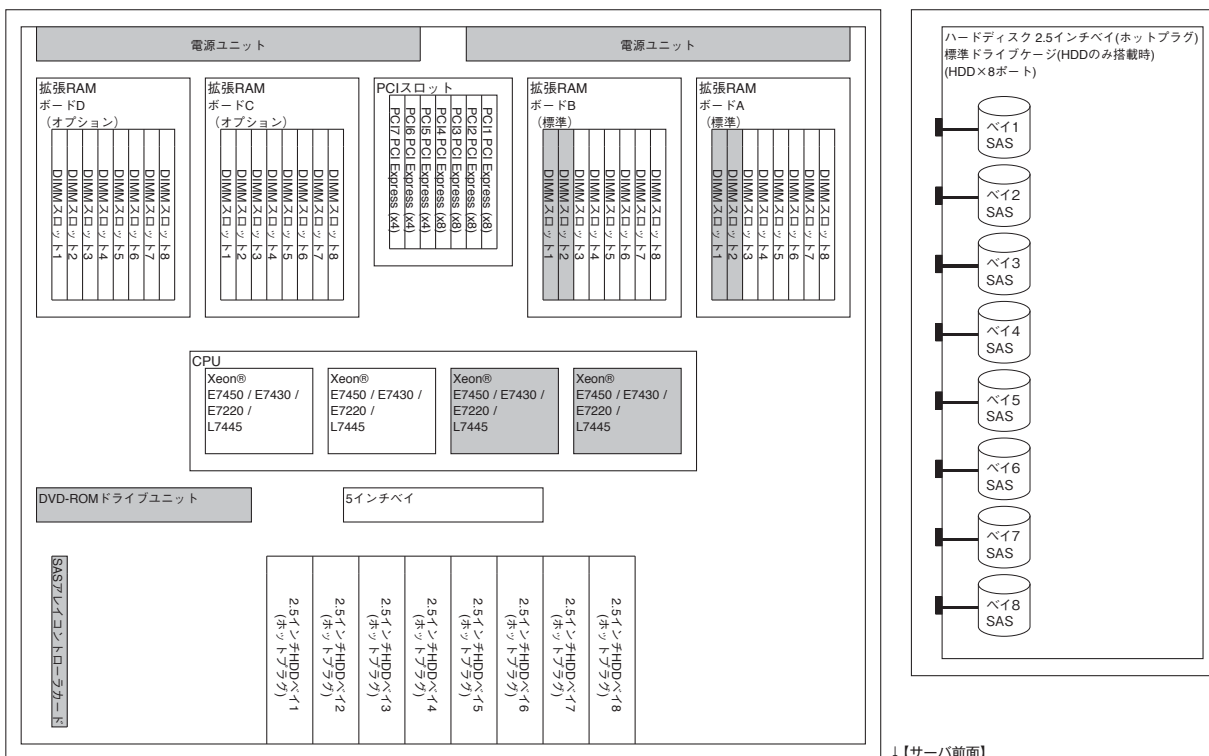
電源ユニット

電源ユニット

拡張RAM
ボードD
（オプション）
DIMMスロット1
DIMMスロット2
DIMMスロット3
DIMMスロット4
DIMMスロット5
DIMMスロット6
DIMMスロット7
DIMMスロット8

拡張RAM
ボードC
（オプション）
DIMMスロット1
DIMMスロット2
DIMMスロット3
DIMMスロット4
DIMMスロット5
DIMMスロット6
DIMMスロット7
DIMMスロット8

PCIスロット
PCI1 PCI Express (x8)
PCI2 PCI Express (x8)
PCI3 PCI Express (x8)
PCI4 PCI Express (x8)
PCI5 PCI Express (x4)
PCI6 PCI Express (x4)
PCI7 PCI Express (x4)

拡張RAM
ボードB
（標準）
DIMMスロット1
DIMMスロット2
DIMMスロット3
DIMMスロット4
DIMMスロット5
DIMMスロット6
DIMMスロット7
DIMMスロット8

拡張RAM
ボードA
（標準）
DIMMスロット1
DIMMスロット2
DIMMスロット3
DIMMスロット4
DIMMスロット5
DIMMスロット6
DIMMスロット7
DIMMスロット8

CPU
Xeon® E7450 / E7430 / E7220 / L7445
Xeon® E7450 / E7430 / E7220 / L7445
Xeon® E7450 / E7430 / E7220 / L7445
Xeon® E7450 / E7430 / E7220 / L7445

DVD-ROMドライブユニット

5インチベイ

SASアレイコントローラカード

2.5インチHDDベイ1 (ホットプラグ)
2.5インチHDDベイ2 (ホットプラグ)
2.5インチHDDベイ3 (ホットプラグ)
2.5インチHDDベイ4 (ホットプラグ)
2.5インチHDDベイ5 (ホットプラグ)
2.5インチHDDベイ6 (ホットプラグ)
2.5インチHDDベイ7 (ホットプラグ)
2.5インチHDDベイ8 (ホットプラグ)

ハードディスク 2.5インチベイ(ホットプラグ)
標準ドライブケージ(HDDのみ搭載時)
(HDD×8ポート)
ベイ1 SAS
ベイ2 SAS
ベイ3 SAS
ベイ4 SAS
ベイ5 SAS
ベイ6 SAS
ベイ7 SAS
ベイ8 SAS

↓【サーバ前面】